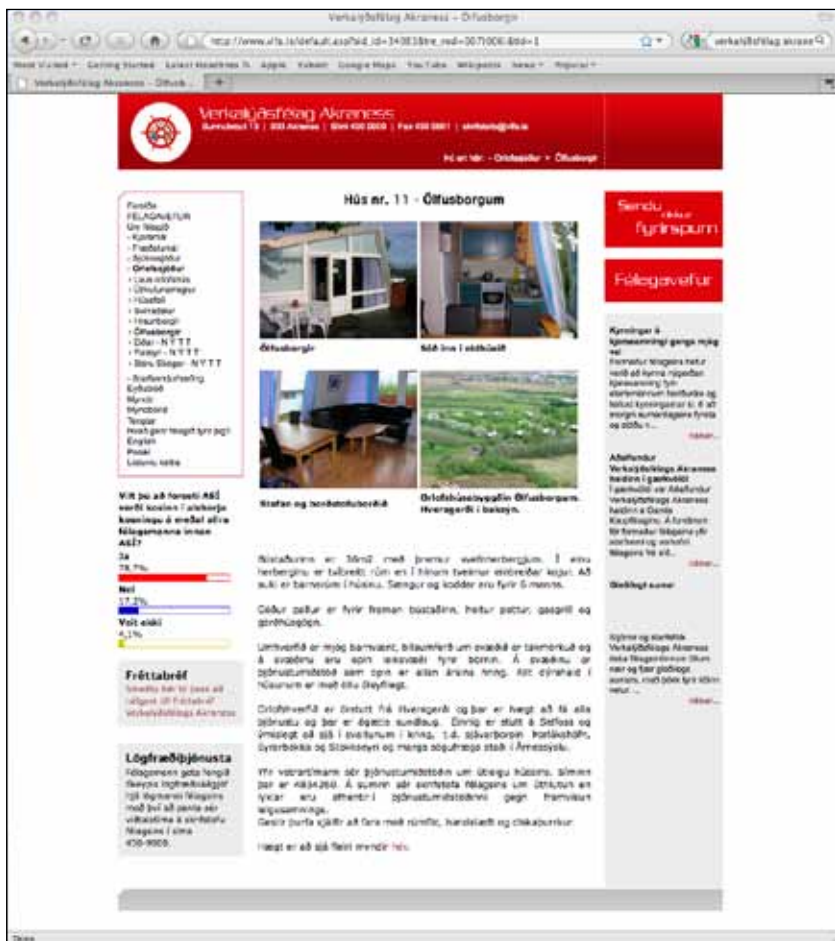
Verkalýðsfélag Akraness – Ölfusborgir

http://www.vlfa.is/default.asp?sid_id=34383&tre_rod=007|006|&tid=1

verkalýðsfélag akranes

Most Visited · Getting Started · Latest Headlines · Apple · Yahoo! · Google Maps · YouTube · Wikipedia · News · Popular

Verkalýðsfélag Akraness – Ölfus...

Verkalýðsfélag Akraness
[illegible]

Þú ert hér: · Orlofssjóður · Ölfusborgir

Forsíða
FÉLAGAVEFUR
Um félagið
- Kjaramál
- Fræðslumál
- Sjúkrasjóður
- Orlofssjóður
- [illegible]
- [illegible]
- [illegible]
- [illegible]
- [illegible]
- Ölfusborgir
- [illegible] - NÝTT
- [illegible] - NÝTT
- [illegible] - NÝTT
- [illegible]
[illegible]
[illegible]
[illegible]
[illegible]
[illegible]
English
Polski
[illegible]

Vilt þú að forseti ASÍ verði kosinn í allsherjar kosningu á meðal allra félagsmanna innan ASÍ?
Já
78,7%
Nei
17,2%
Veit ekki
4,1%

Fréttabréf
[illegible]

Lögfræðiþjónusta
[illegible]

Hús nr. 11 - Ölfusborgum

Ölfusborgir

Séð inn í eldhúsið

Stofan og borðstofuborðið

Orlofshúsabyggðin Ölfusborgum. Hveragerði í baksýn.

Bústaðurinn er 58m2 með þremur svefnherbergjum. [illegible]

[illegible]

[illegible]

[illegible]

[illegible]

Hægt er að sjá fleiri myndir hér.

Sendu okkur fyrirspurn

Félagavefur

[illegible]

Done